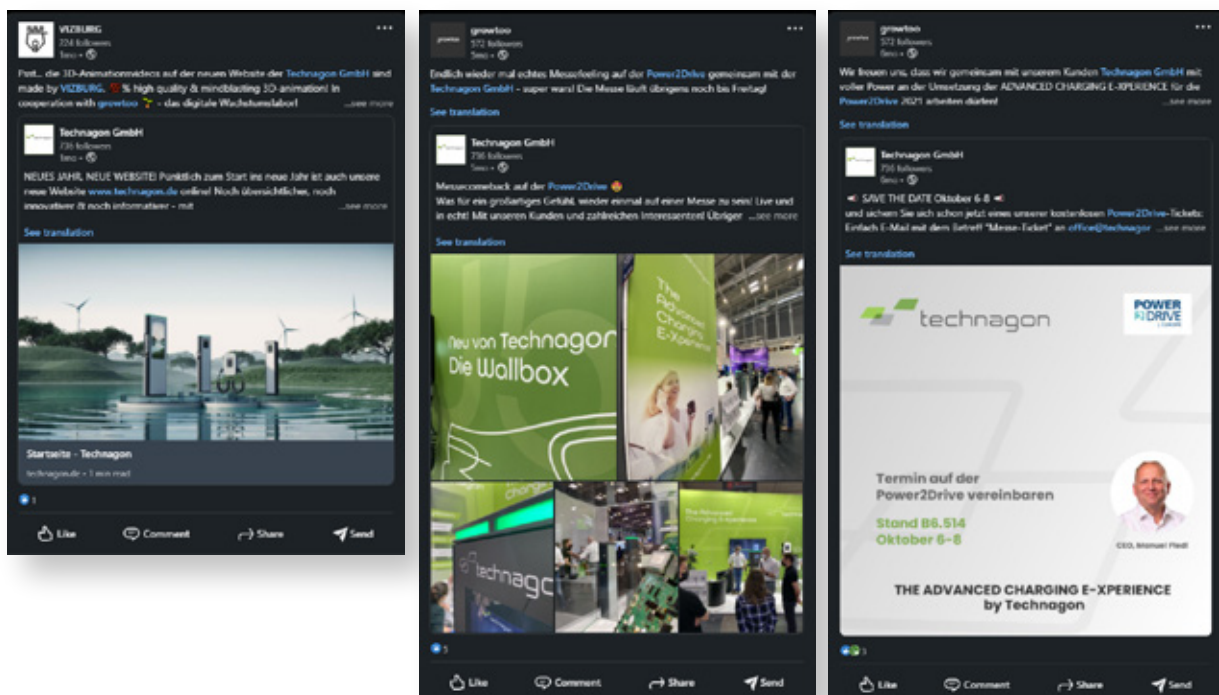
VIZBURG
224 followers
5mo •

Psst... die 3D-Animationsvideos auf der neuen Website der Technagon GmbH sind made by VIZBURG. 💯% high quality & mindblasting 3D-animation! In cooperation with growtoo 🌱 - das digitale Wachstumslabor! ...see more

Technagon GmbH
736 followers
5mo •

NEUES JAHR, NEUE WEBSITE! Pünktlich zum Start ins neue Jahr ist auch unsere neue Website www.technagon.de online! Noch übersichtlicher, noch innovativer & noch informativer - mit ...see more

See translation

Startseite - Technagon
technagon.de • 1 min read

1

Like Comment Share Send

growtoo
572 followers
5mo •

Endlich wieder mal echtes Messefeeling auf der Power2Drive gemeinsam mit der Technagon GmbH - super wars! Die Messe läuft übrigens noch bis Freitag!

See translation

Technagon GmbH
736 followers
5mo •

Messecomeback auf der Power2Drive
Was für ein großartiges Gefühl, wieder einmal auf einer Messe zu sein! Live und in echt! Mit unseren Kunden und zahlreichen Interessenten! Übriger ...see more

See translation

Neu von Technagon Die Wallbox

The Advanced Charging E-Xperience

technagon

1

Like Comment Share Send

growtoo
572 followers
5mo •

Wir freuen uns, dass wir gemeinsam mit unserem Kunden Technagon GmbH mit voller Power an der Umsetzung der ADVANCED CHARGING E-XPERIENCE für die Power2Drive 2021 arbeiten durften! ...see more

See translation

Technagon GmbH
736 followers
5mo •

SAVE THE DATE Oktober 6-8
und sichern Sie sich schon jetzt eines unserer kostenlosen Power2Drive-Tickets: Einfach E-Mail mit dem Betreff "Messe-Ticket" an office@technagor ...see more

See translation

technagon

POWER 2 DRIVE EUROPE

Termin auf der Power2Drive vereinbaren

Stand B6.514
Oktober 6-8

CEO, Manuel Fiedl

THE ADVANCED CHARGING E-XPERIENCE by Technagon

3

Like Comment Share Send